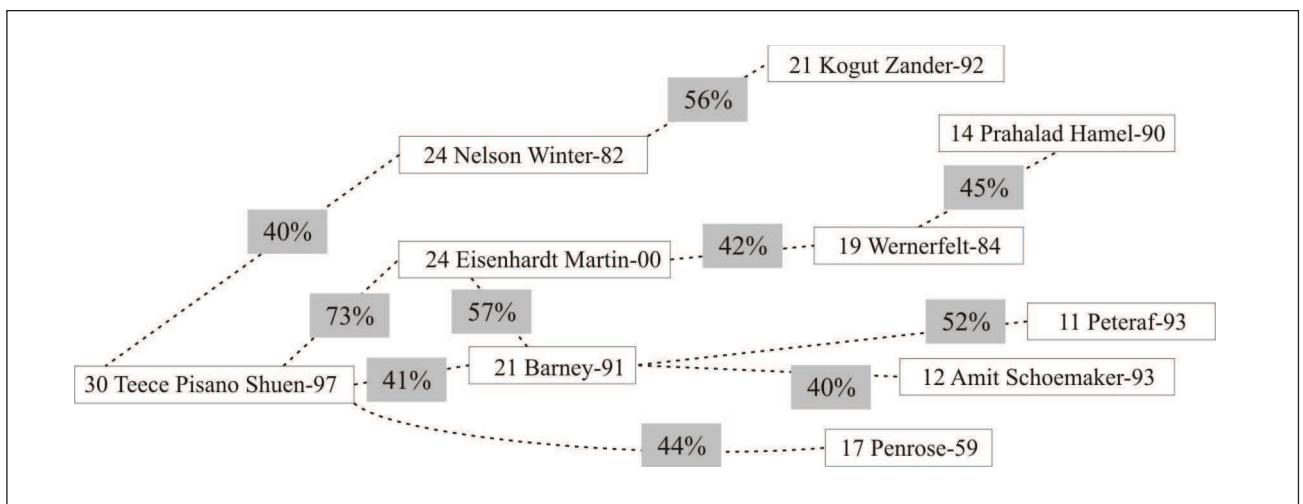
21 Kogut Zander-92

56%

14 Prahalad Hamel-90

24 Nelson Winter-82

45%

40%

24 Eisenhardt Martin-00

42%

19 Wernerfelt-84

73%

57%

52%

11 Peteraf-93

30 Teece Pisano Shuen-97

41%

21 Barney-91

40%

12 Amit Schoemaker-93

44%

17 Penrose-59